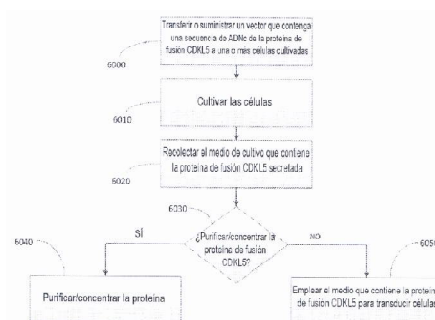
Transferir o suministrar un vector que contenga una secuencia de ADNc de la proteína de fusión CDKL5 a una o más células cultivadas

6000

Cultivar las células

6010

Recolectar el medio de cultivo que contiene la proteína de fusión CDKL5 secretada

6020

6030

¿Purificar/concentrar la proteína de fusión CDKL5?

SÍ

NO

6040

Purificar/concentrar la proteína

605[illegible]

Emplear el medio que contiene la proteín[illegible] de fusión CDKL5 para transducir célula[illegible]